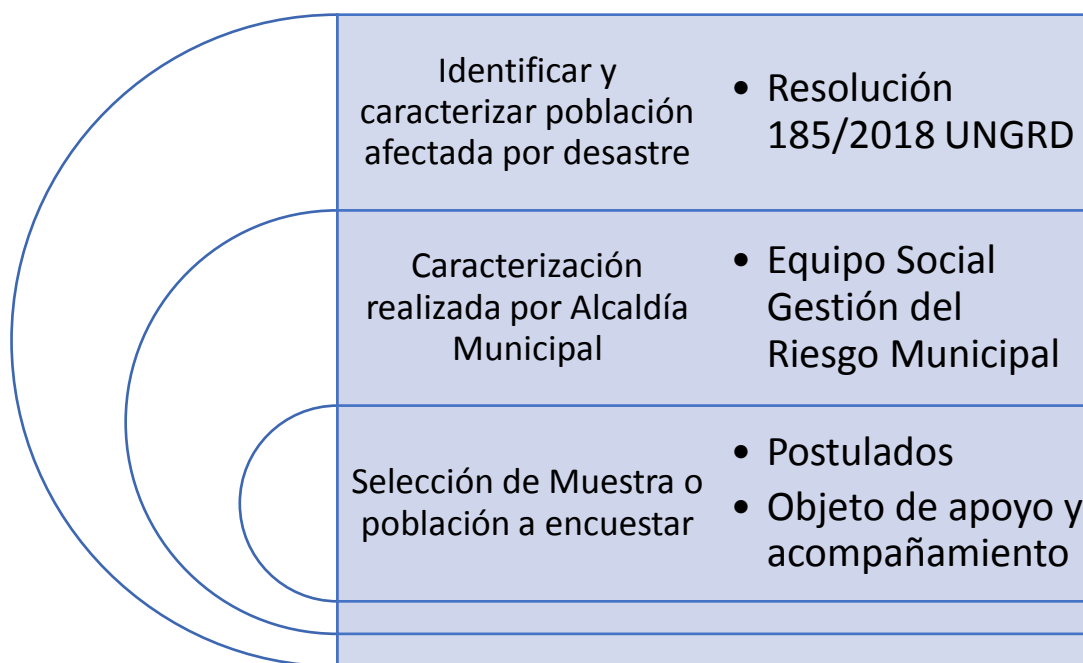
Identificar y caracterizar población afectada por desastre

• Resolución 185/2018 UNGRD

Caracterización realizada por Alcaldía Municipal

• Equipo Social Gestión del Riesgo Municipal

Selección de Muestra o población a encuestar

• Postulados
• Objeto de apoyo y acompañamiento